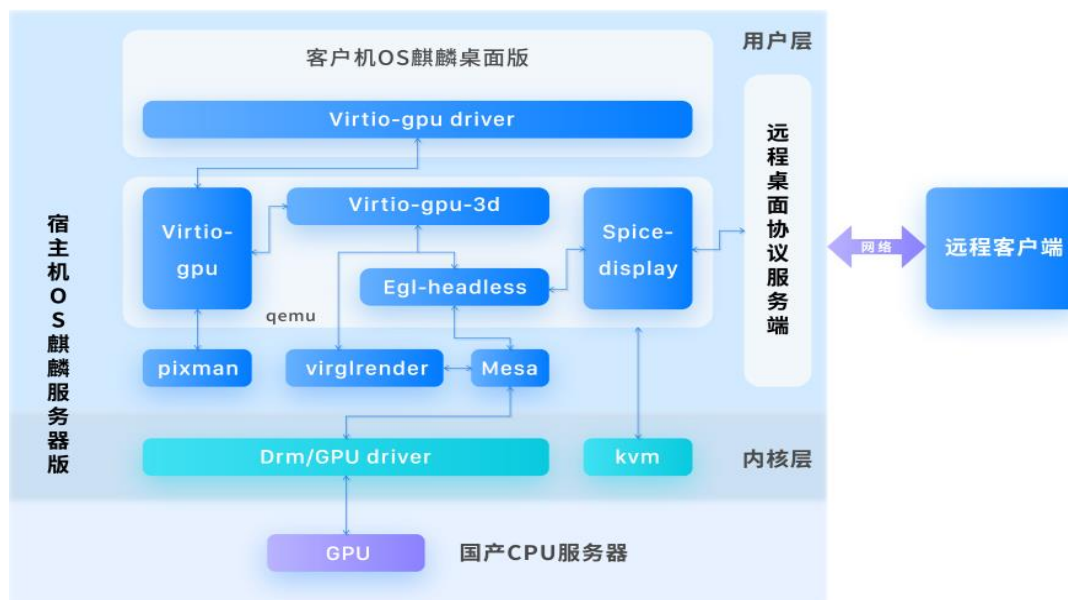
宿主机OS麒麟服务器版

客户机OS麒麟桌面版

用户层

Virtio-gpu driver

远程桌面协议服务端

Virtio-gpu

Virtio-gpu-3d

Spice-display

Egl-headless

qemu

网络

远程客户端

pixman

virglrender

Mesa

Drm/GPU driver

kvm

内核层

GPU

国产CPU服务器